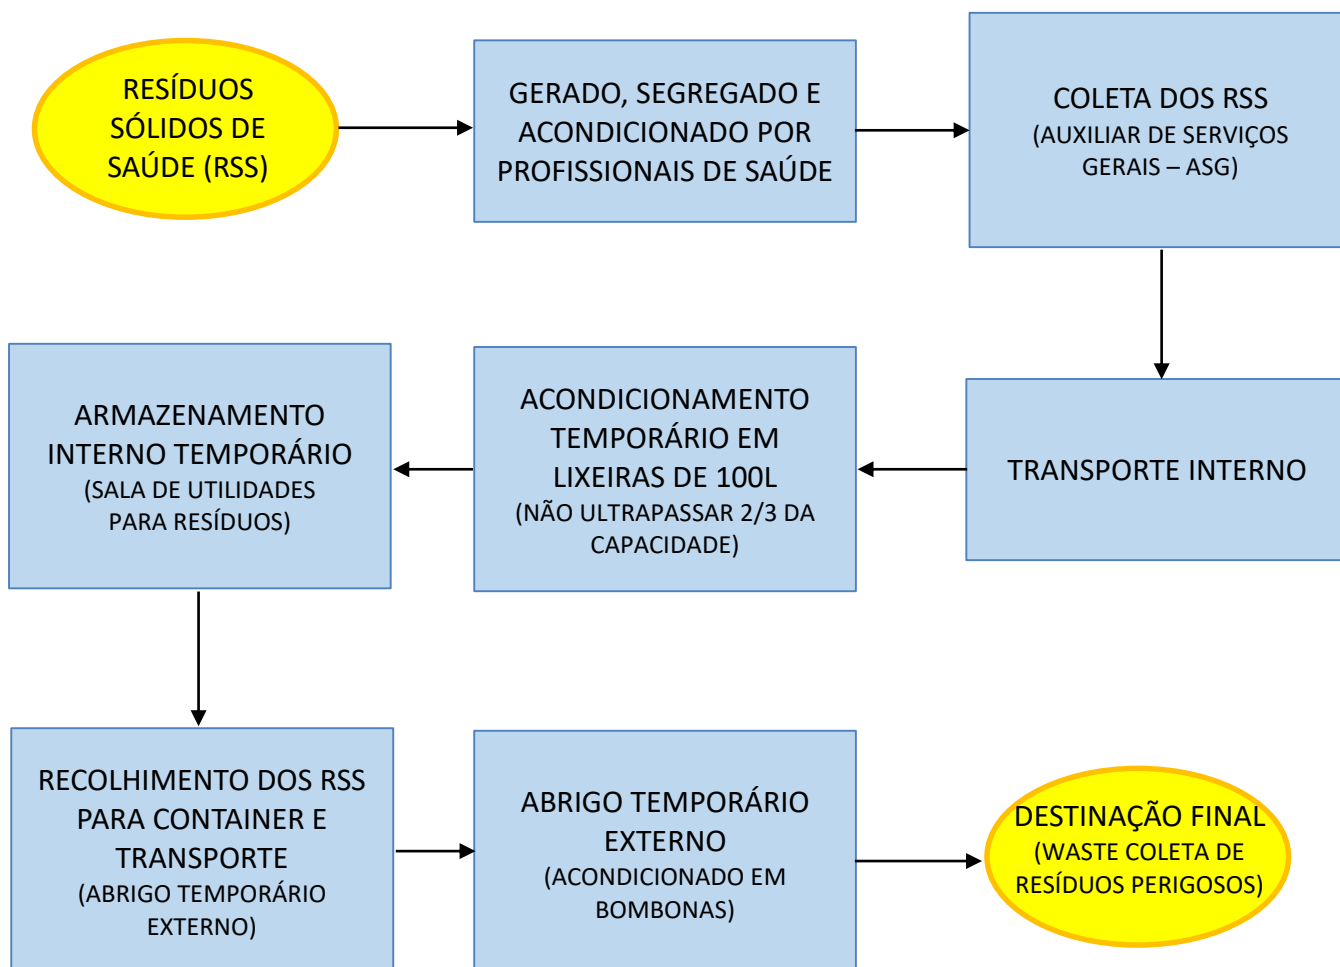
RESÍDUOS SÓLIDOS DE SAÚDE (RSS)

GERADO, SEGREGADO E ACONDICIONADO POR PROFISSIONAIS DE SAÚDE

COLETA DOS RSS
(AUXILIAR DE SERVIÇOS GERAIS – ASG)

TRANSPORTE INTERNO

ACONDICIONAMENTO TEMPORÁRIO EM LIXEIRAS DE 100L
(NÃO ULTRAPASSAR 2/3 DA CAPACIDADE)

ARMAZENAMENTO INTERNO TEMPORÁRIO
(SALA DE UTILIDADES PARA RESÍDUOS)

RECOLHIMENTO DOS RSS PARA CONTAINER E TRANSPORTE
(ABRIGO TEMPORÁRIO EXTERNO)

ABRIGO TEMPORÁRIO EXTERNO
(ACONDICIONADO EM BOMBONAS)

DESTINAÇÃO FINAL
(WASTE COLETA DE RESÍDUOS PERIGOSOS)